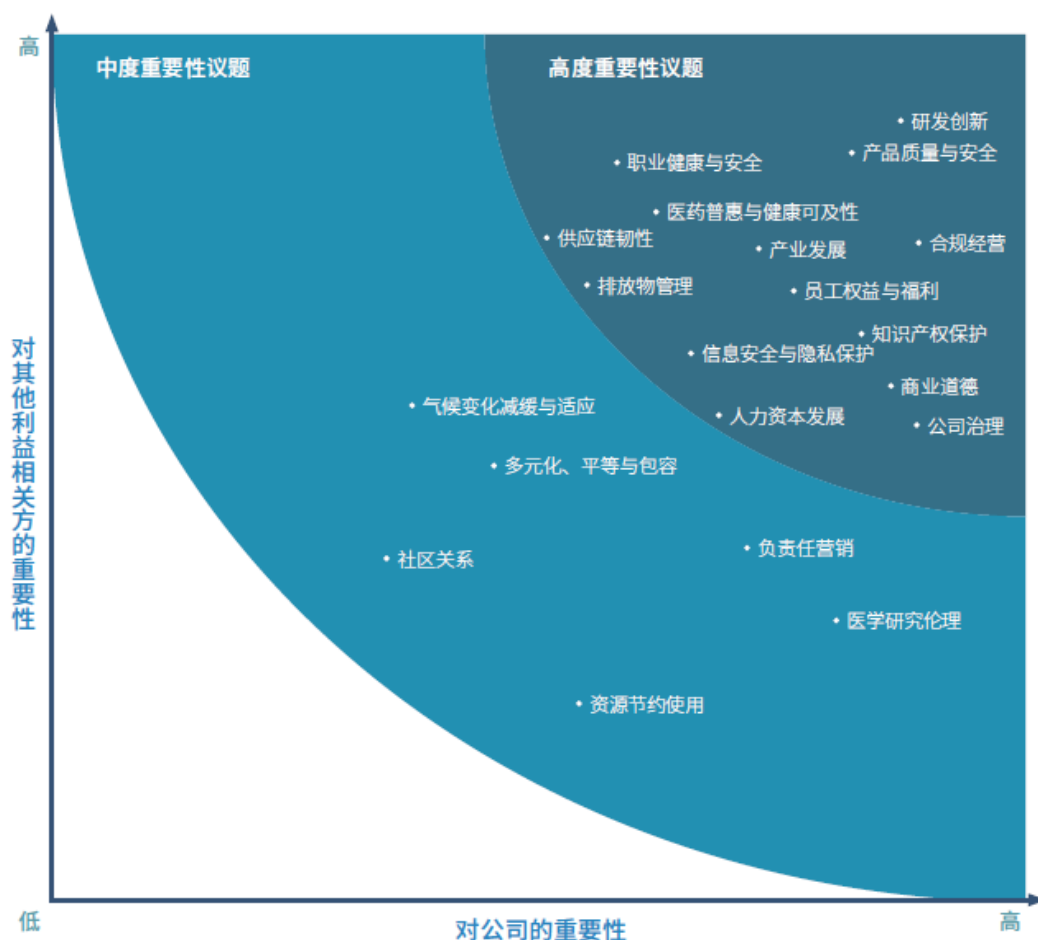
高

中度重要性议题

高度重要性议题

研发创新

产品质量与安全

职业健康与安全

医药普惠与健康可及性

供应链韧性

产业发展

合规经营

排放物管理

员工权益与福利

知识产权保护

信息安全与隐私保护

商业道德

人力资本发展

公司治理

气候变化减缓与适应

多元化、平等与包容

社区关系

负责任营销

医学研究伦理

资源节约使用

对其他利益相关方的重要性

低

对公司的重要性

高